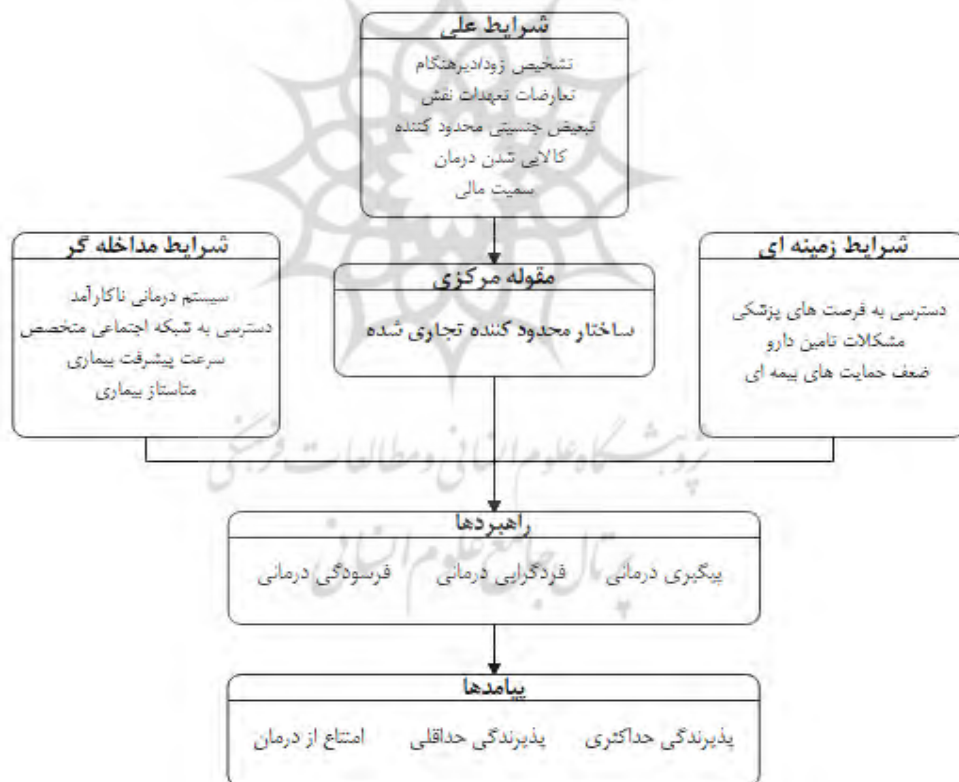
شرایط علی
تشخیص زود/دیرهنگام
تعارضات تعهدات نقش
تبعیض جنسیتی محدود کننده
کالایی شدن درمان
سمیت مالی

شرایط مداخله گر
سیستم درمانی ناکارآمد
دسترسی به شبکه اجتماعی متخصص
سرعت پیشرفت بیماری
متاستاز بیماری

مقوله مرکزی
ساختار محدود کننده تجاری شده

شرایط زمینه ای
دسترسی به فرصت های پزشکی
مشکلات تامین دارو
ضعف حمایت های بیمه ای

پژوهشگاه علوم انسانی و مطالعات فرهنگی
پرتال جامع علوم انسانی

راهبردها
پیگیری درمانی فردگرایی درمانی فرسودگی درمانی

پیامدها
پذیرندگی حداکثری پذیرندگی حداقلی امتناع از درمان